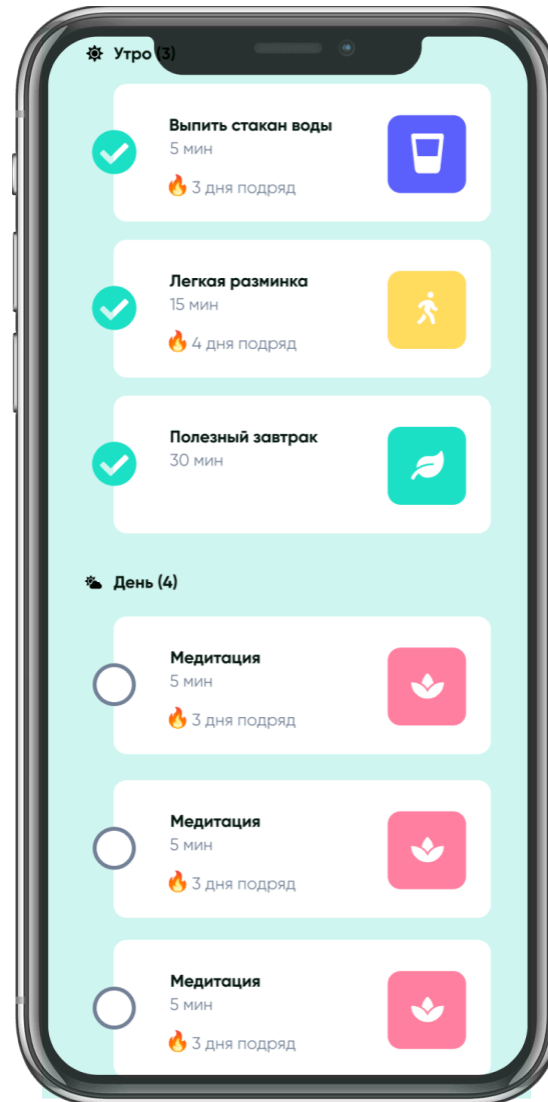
Утро (3)

Выпить стакан воды
5 мин
🔥 3 дня подряд

Легкая разминка
15 мин
🔥 4 дня подряд

Полезный завтрак
30 мин

День (4)

Медитация
5 мин
🔥 3 дня подряд

Медитация
5 мин
🔥 3 дня подряд

Медитация
5 мин
🔥 3 дня подряд